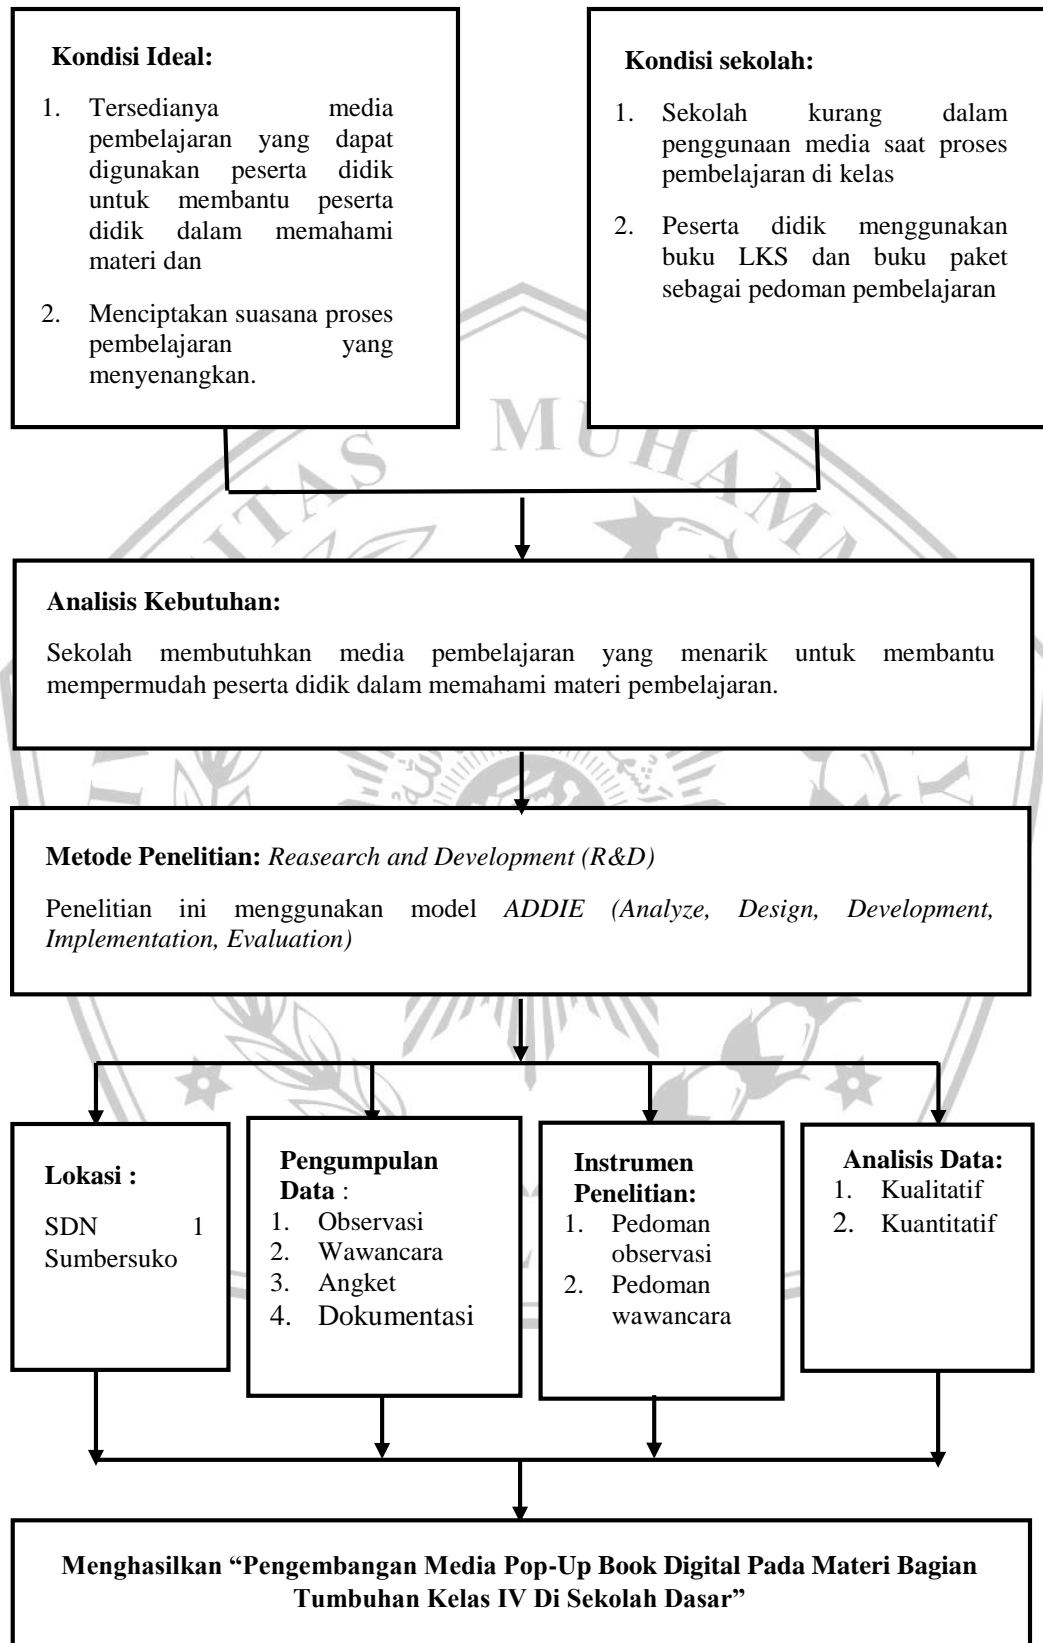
**Kondisi Ideal:**

1. Tersedianya media pembelajaran yang dapat digunakan peserta didik untuk membantu peserta didik dalam memahami materi dan
2. Menciptakan suasana proses pembelajaran yang menyenangkan.

**Kondisi sekolah:**

1. Sekolah kurang dalam penggunaan media saat proses pembelajaran di kelas
2. Peserta didik menggunakan buku LKS dan buku paket sebagai pedoman pembelajaran

**Analisis Kebutuhan:**

Sekolah membutuhkan media pembelajaran yang menarik untuk membantu mempermudah peserta didik dalam memahami materi pembelajaran.

**Metode Penelitian:** *Reasearch and Development (R&D)*

Penelitian ini menggunakan model *ADDIE (Analyze, Design, Development, Implementation, Evaluation)*

**Lokasi :**

SDN 1 Sumbersuko

**Pengumpulan Data** :

1. Observasi
2. Wawancara
3. Angket
4. Dokumentasi

**Instrumen Penelitian:**

1. Pedoman observasi
2. Pedoman wawancara

**Analisis Data:**

1. Kualitatif
2. Kuantitatif

**Menghasilkan "Pengembangan Media Pop-Up Book Digital Pada Materi Bagian Tumbuhan Kelas IV Di Sekolah Dasar"**